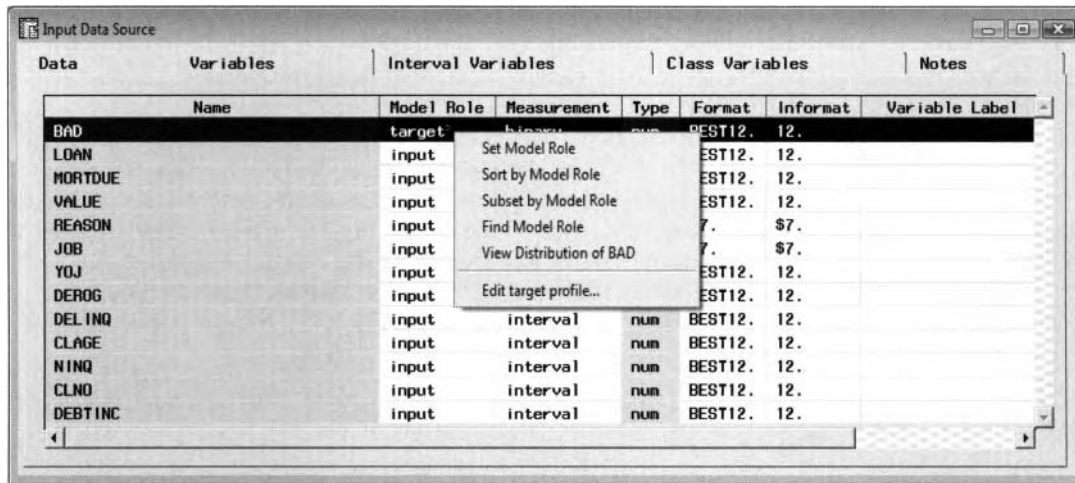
Input Data Source

Data | Variables | Interval Variables | Class Variables | Notes

| Name | Model Role | Measurement | Type | Format | Informat | Variable Label |
|---|---|---|---|---|---|---|
| BAD | target | binary | num | BEST12. | 12. | |
| LOAN | input | | | EST12. | 12. | |
| MORTDUE | input | | | EST12. | 12. | |
| VALUE | input | | | EST12. | 12. | |
| REASON | input | | | 7. | $7. | |
| JOB | input | | | 7. | $7. | |
| YOJ | input | | | EST12. | 12. | |
| DEROG | input | | | EST12. | 12. | |
| DELINQ | input | interval | num | BEST12. | 12. | |
| CLAGE | input | interval | num | BEST12. | 12. | |
| NINQ | input | interval | num | BEST12. | 12. | |
| CLNO | input | interval | num | BEST12. | 12. | |
| DEBTINC | input | interval | num | BEST12. | 12. | |

Set Model Role
Sort by Model Role
Subset by Model Role
Find Model Role
View Distribution of BAD
Edit target profile...